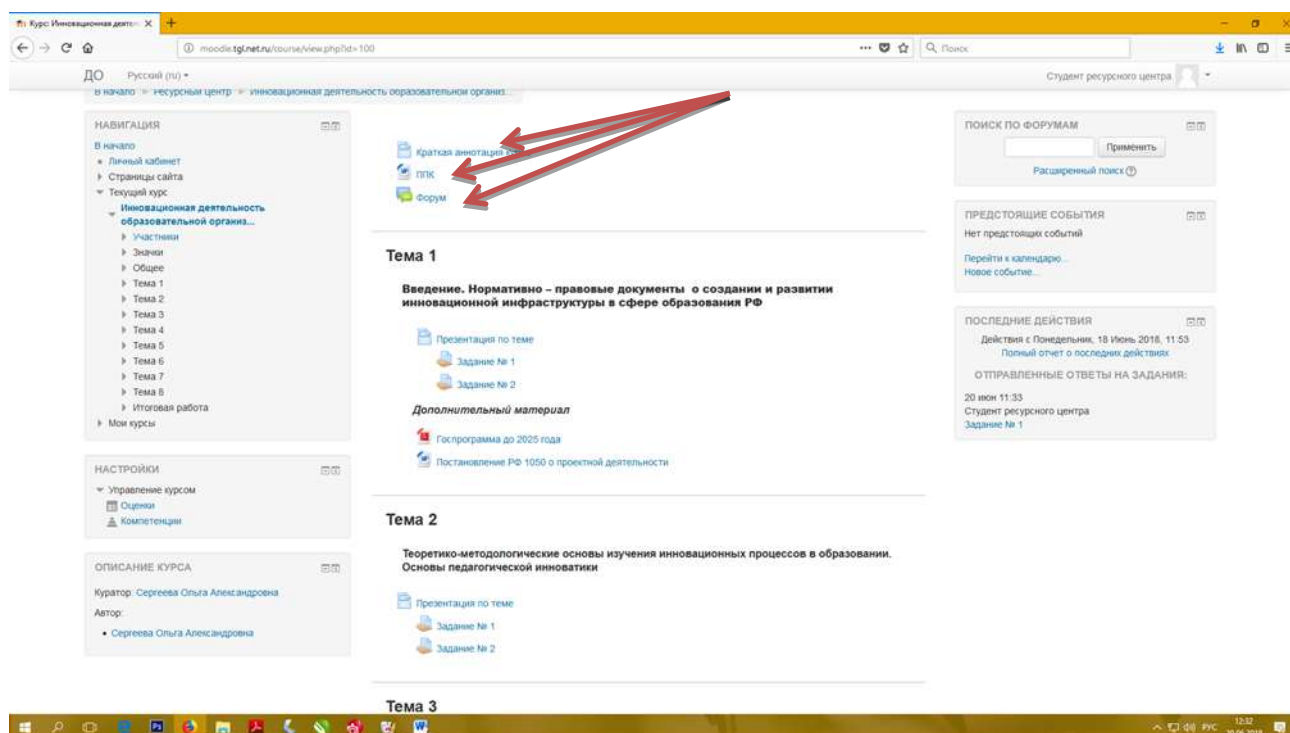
Курс: Инновационная деятел ×

moodle.tgl.net.ru/course/view.php?id=100

Поиск

ДО Русский (ru)

Студент ресурсного центра

В начало ► Ресурсный центр ► Инновационная деятельность образовательной организ...

НАВИГАЦИЯ

В начало
Личный кабинет
Страницы сайта
Текущий курс
Инновационная деятельность образовательной организ...
Участники
Значки
Общее
Тема 1
Тема 2
Тема 3
Тема 4
Тема 5
Тема 6
Тема 7
Тема 8
Итоговая работа
Мои курсы

НАСТРОЙКИ

Управление курсом
Оценки
Компетенции

ОПИСАНИЕ КУРСА

Куратор: Сергеева Ольга Александровна
Автор:
• Сергеева Ольга Александровна

Краткая аннотация к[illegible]

ППК

Форум

Тема 1

Введение. Нормативно – правовые документы о создании и развитии инновационной инфраструктуры в сфере образования РФ

Презентация по теме
Задание № 1
Задание № 2

Дополнительный материал

Госпрограмма до 2025 года
Постановление РФ 1050 о проектной деятельности

Тема 2

Теоретико-методологические основы изучения инновационных процессов в образовании. Основы педагогической инноватики

Презентация по теме
Задание № 1
Задание № 2

Тема 3

ПОИСК ПО ФОРУМАМ

Применить

Расширенный поиск

ПРЕДСТОЯЩИЕ СОБЫТИЯ

Нет предстоящих событий

Перейти к календарю...
Новое событие...

ПОСЛЕДНИЕ ДЕЙСТВИЯ

Действия с Понедельник, 18 Июнь 2018, 11:53
Полный отчет о последних действиях

ОТПРАВЛЕННЫЕ ОТВЕТЫ НА ЗАДАНИЯ:

20 июн 11:33
Студент ресурсного центра
Задание № 1

РУС 12:32